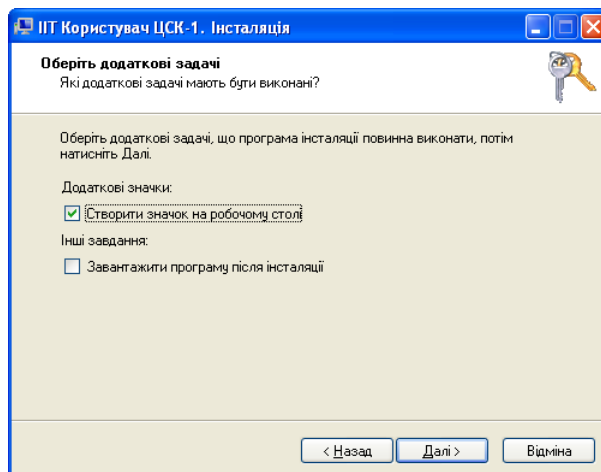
ІІТ Користувач ЦСК-1. Інсталяція

Оберіть додаткові задачі
Які додаткові задачі мають бути виконані?

Оберіть додаткові задачі, що програма інсталяції повинна виконати, потім натисніть Далі.

Додаткові значки:

Створити значок на робочому столі

Інші завдання:

Завантажити програму після інсталяції

< Назад
Далі >
Відміна